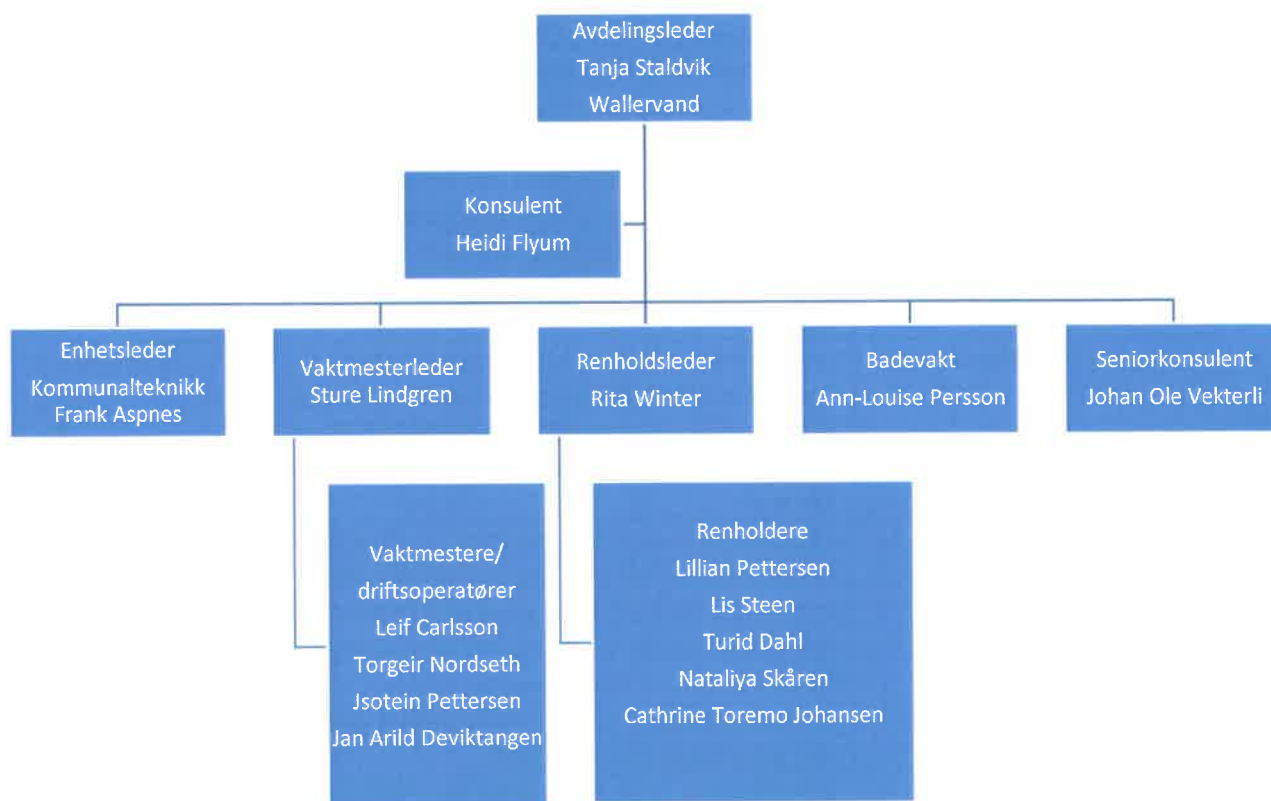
Avdelingsleder
Tanja Staldvik
Wallervand

Konsulent
Heidi Flyum

Enhetsleder
Kommunalteknikk
Frank Aspnes

Vaktmesterleder
Sture Lindgren

Renholdsleder
Rita Winter

Badevakt
Ann-Louise Persson

Seniorkonsulent
Johan Ole Vekterli

Vaktmestere/
driftsoperatører
Leif Carlsson
Torgeir Nordseth
Jsotein Pettersen
Jan Arild Deviktangen

Renholdere
Lillian Pettersen
Lis Steen
Turid Dahl
Nataliya Skåren
Cathrine Toremo Johansen